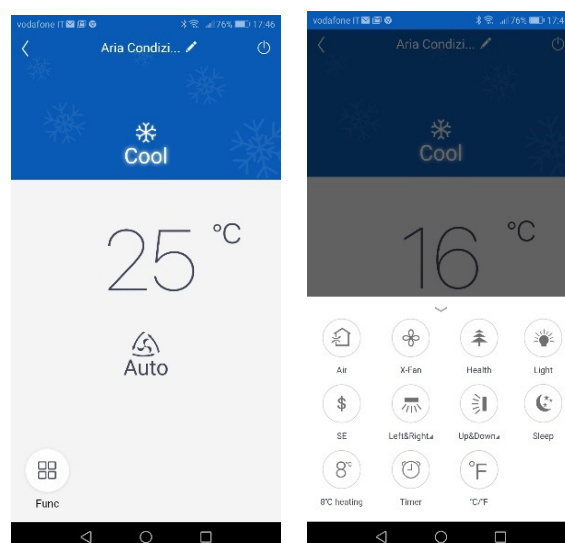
vodafone IT 76% 17:46

Aria Condizi...

Cool

25 °C

Auto

Func

vodafone IT 76% 17:4

Aria Condizi...

Cool

16 °C

Air

X-Fan

Health

Light

SE

Left&Right

Up&Down

Sleep

8°C heating

Timer

°F

°C/°F